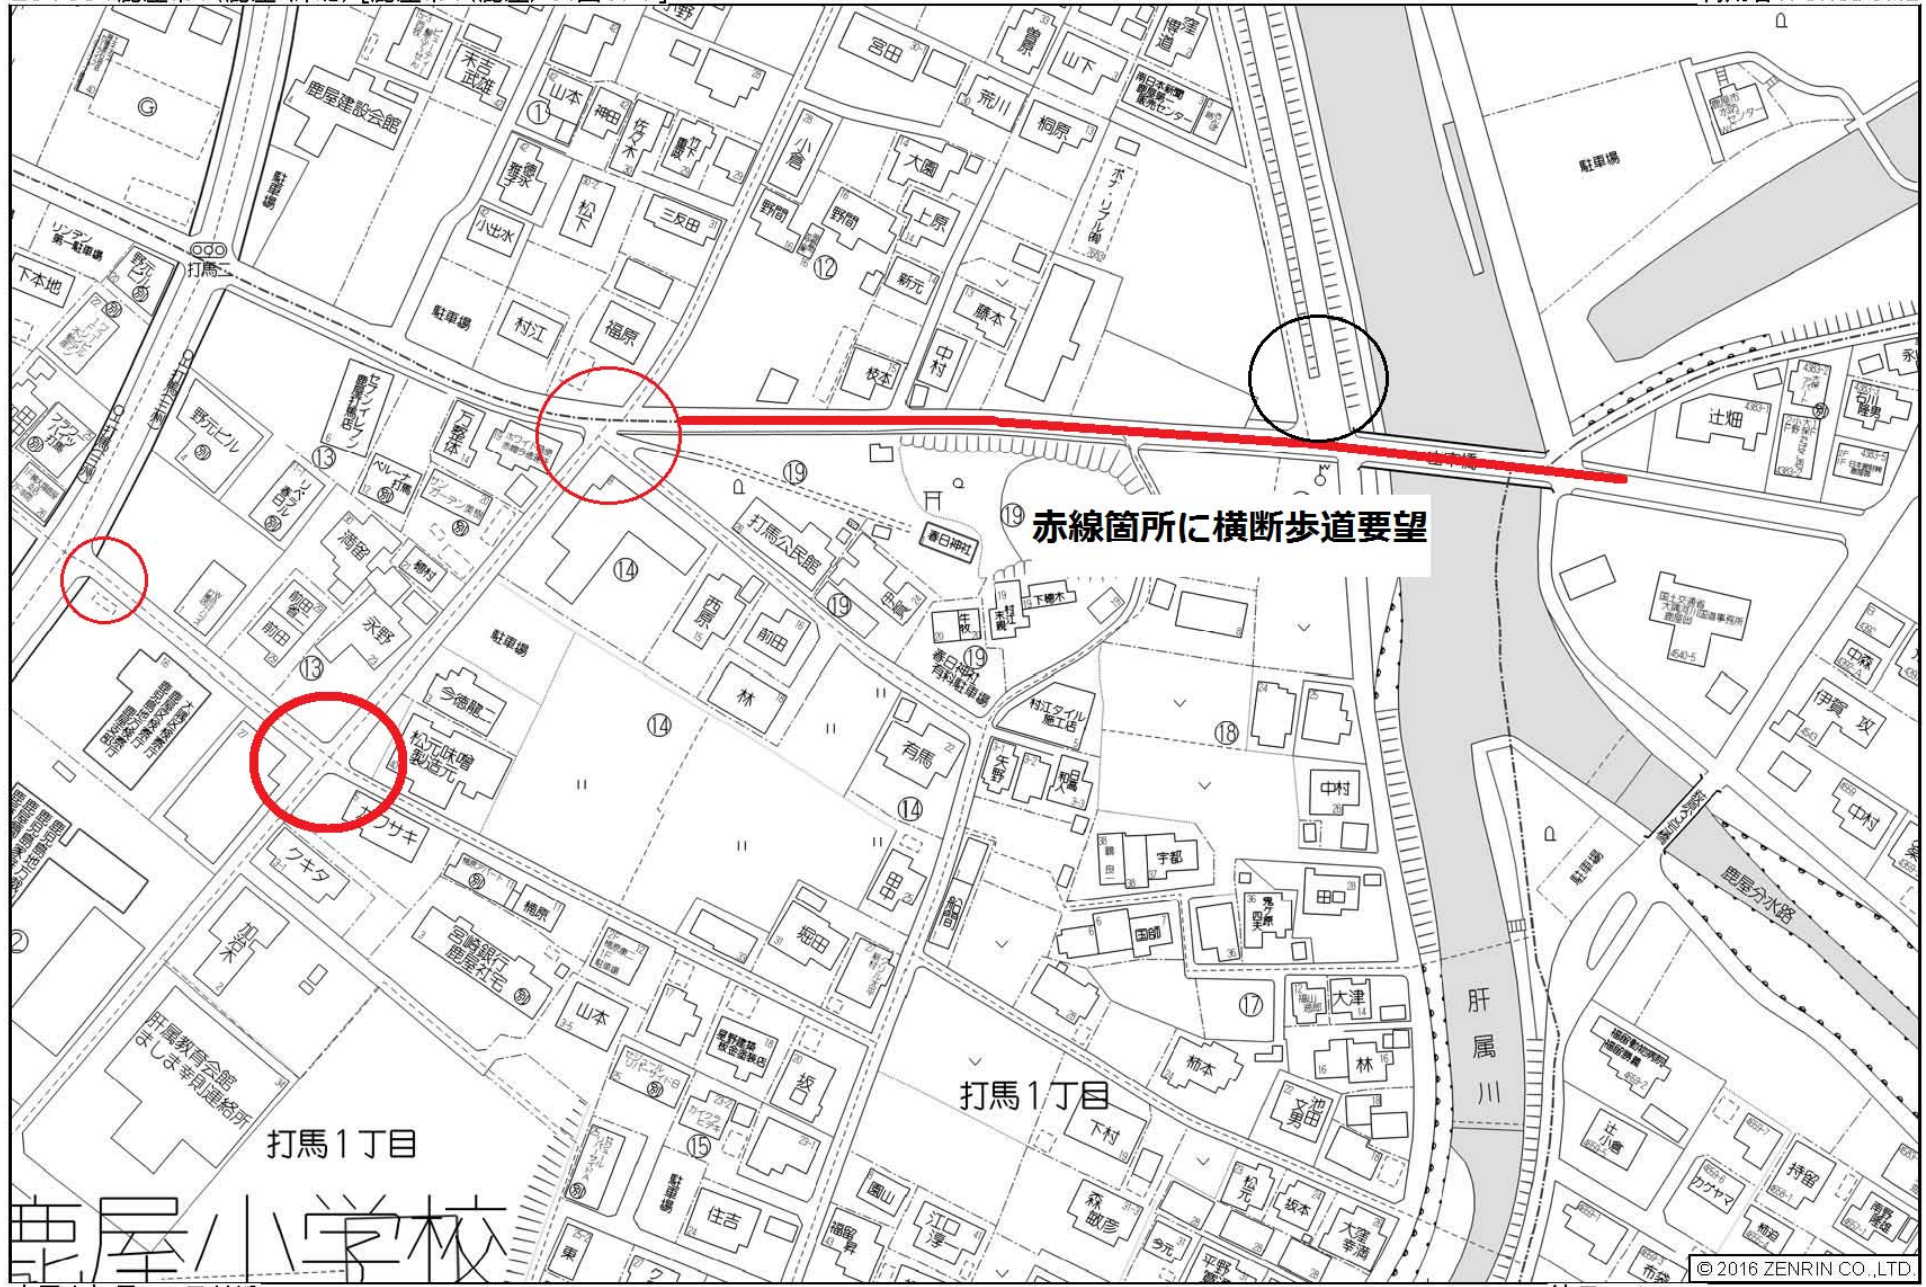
赤線箇所に横断歩道要望

鹿屋建設会館
末吉武雄
山本
神田
佐々木
宮田
山下
荒川
桐原
小倉
大園
松下
三反田
小出水
野間
上原
新元
藤本
中村
枝本
村江
福原
駐車場
セブンイレブン
万整体
野元ビル
ベルーナ
酒留
前田
永野
打馬公民館
春日神社
西原
林
有馬
今徳龍一
松元味噌製造元
クキタ
加治木
宮崎銀行鹿屋社宅
山本
堀田
田中
宇都
中村
国師
大津
林
柿本
下村
坂本
鹿屋教育会館
打馬1丁目
打馬1丁目
鹿屋小学校
肝属川
鹿屋分水路
辻畑
伊賀
中村
持留
カワサキ
住吉
園山
森
東
打馬三
下本地
リンデン
駐車場
坂口
© 2016 ZENRIN CO.,LTD.